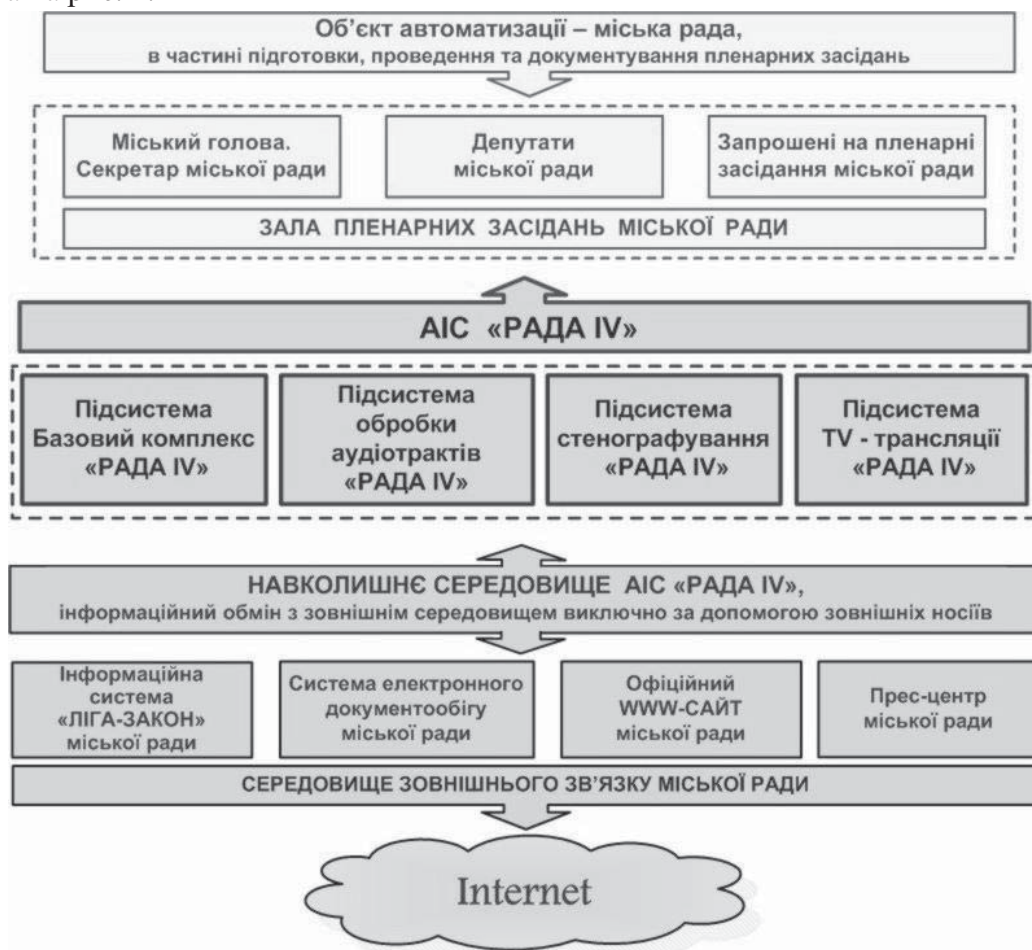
Об'єкт автоматизації – міська рада, в частині підготовки, проведення та документування пленарних засідань

Міський голова. Секретар міської ради

Депутати міської ради

Запрошені на пленарні засідання міської ради

ЗАЛА ПЛЕНАРНИХ ЗАСІДАНЬ МІСЬКОЇ РАДИ

АІС «РАДА IV»

Підсистема Базовий комплекс «РАДА IV»

Підсистема обробки аудіотрактів «РАДА IV»

Підсистема стенографування «РАДА IV»

Підсистема TV - трансляції «РАДА IV»

НАВКОЛИШНЄ СЕРЕДОВИЩЕ АІС «РАДА IV», інформаційний обмін з зовнішнім середовищем виключно за допомогою зовнішніх носіїв

Інформаційна система «ЛІГА-ЗАКОН» міської ради

Система електронного документообігу міської ради

Офіційний WWW-САЙТ міської ради

Прес-центр міської ради

СЕРЕДОВИЩЕ ЗОВНІШНЬОГО ЗВ'ЯЗКУ МІСЬКОЇ РАДИ

Internet